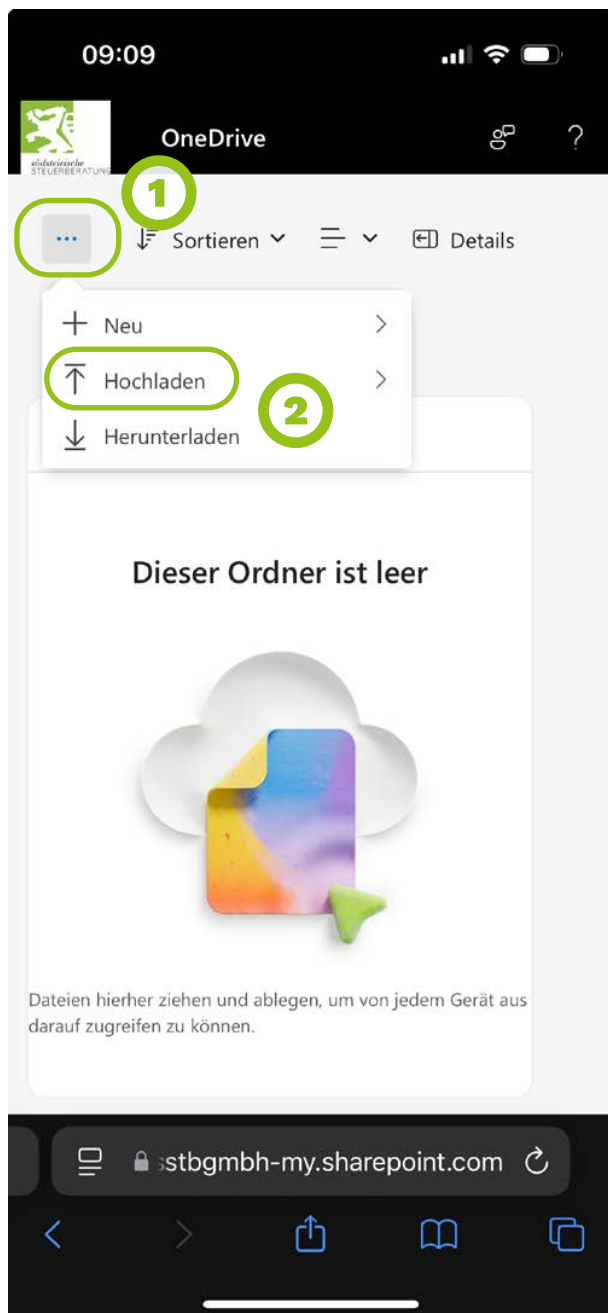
09:09

südsteirische STEUERBERATUNG

OneDrive

?

1

...

Sortieren

Details

Neu

Hochladen

2

Herunterladen

Dieser Ordner ist leer

Dateien hierher ziehen und ablegen, um von jedem Gerät aus darauf zugreifen zu können.

stbgmbh-my.sharepoint.com